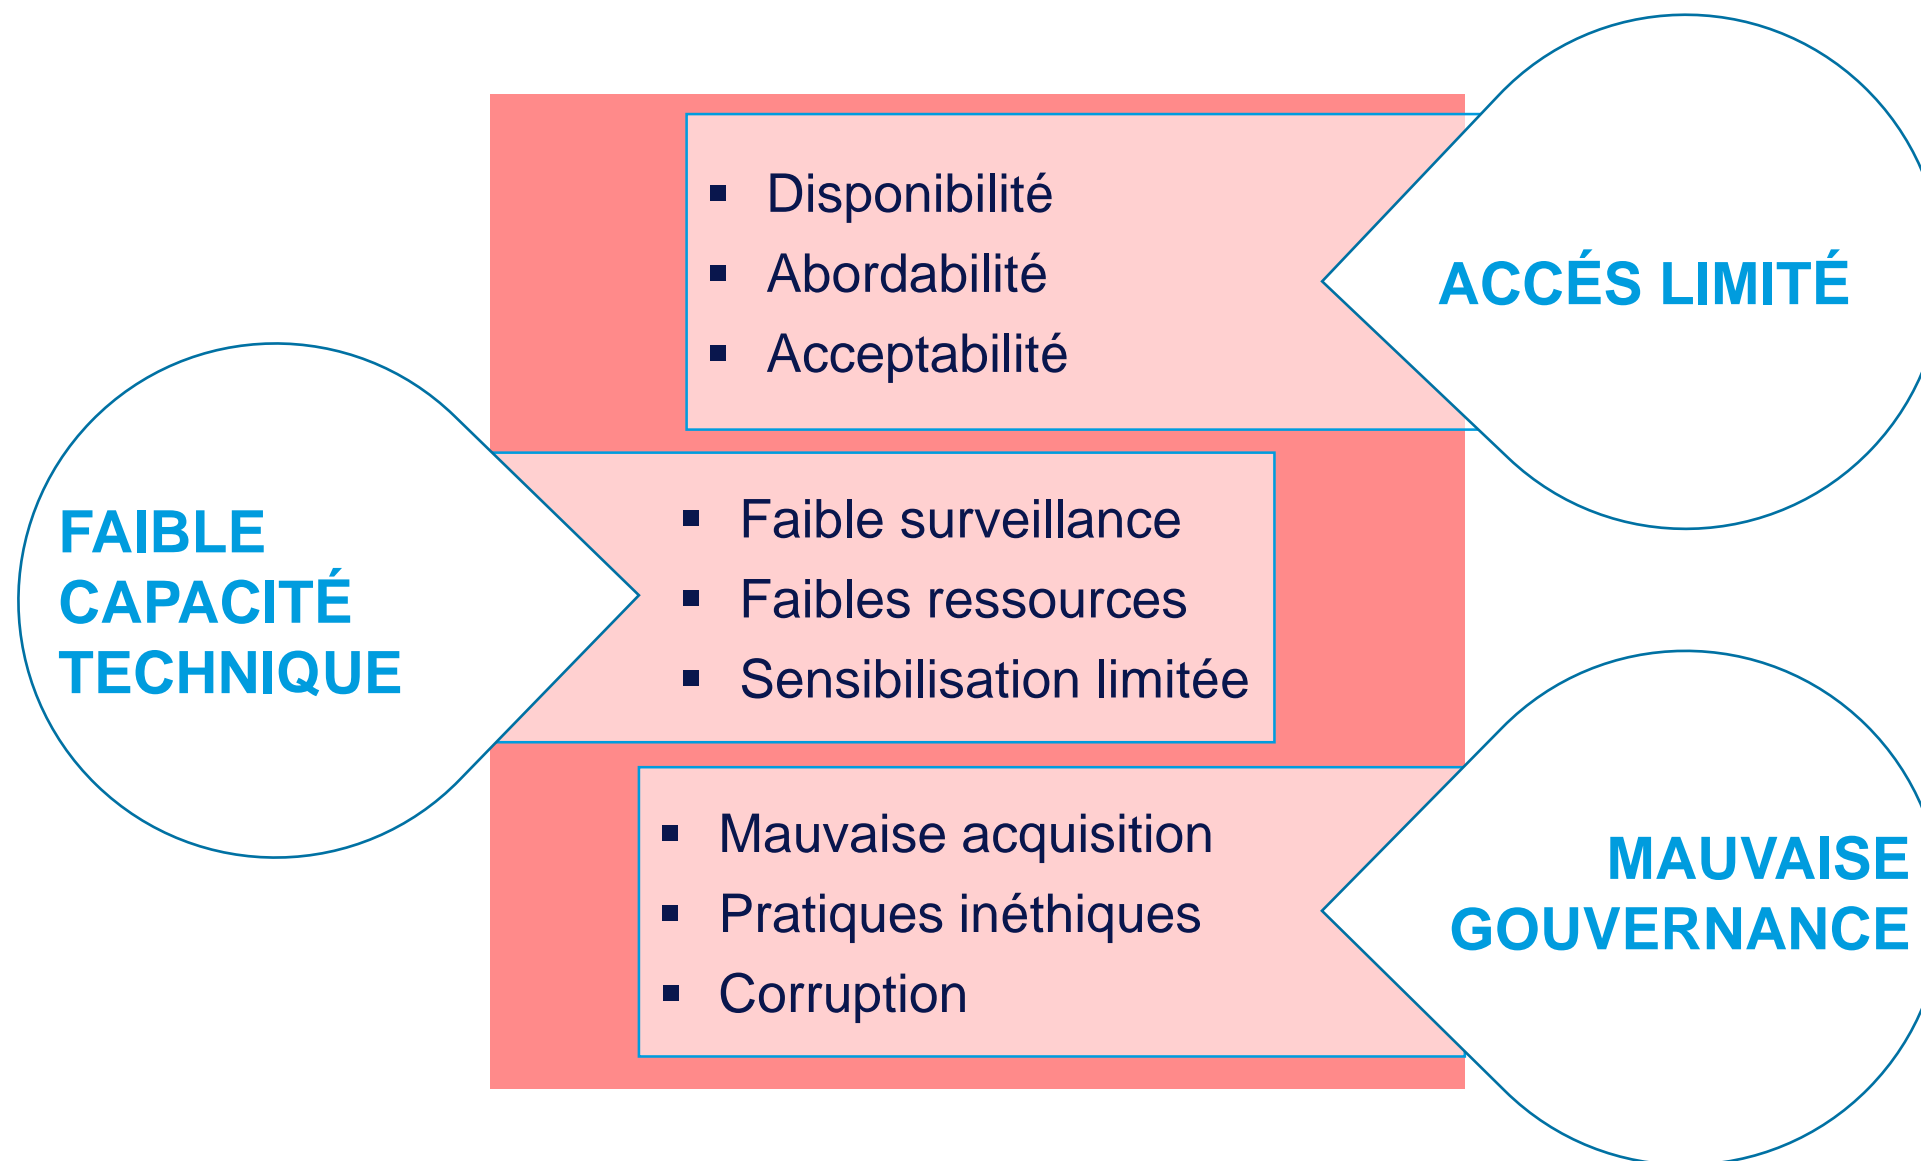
- Disponibilité
- Abordabilité
- Acceptabilité

ACCÉS LIMITÉ

FAIBLE CAPACITÉ TECHNIQUE

- Faible surveillance
- Faibles ressources
- Sensibilisation limitée

- Mauvaise acquisition
- Pratiques inéthiques
- Corruption

MAUVAISE GOUVERNANCE